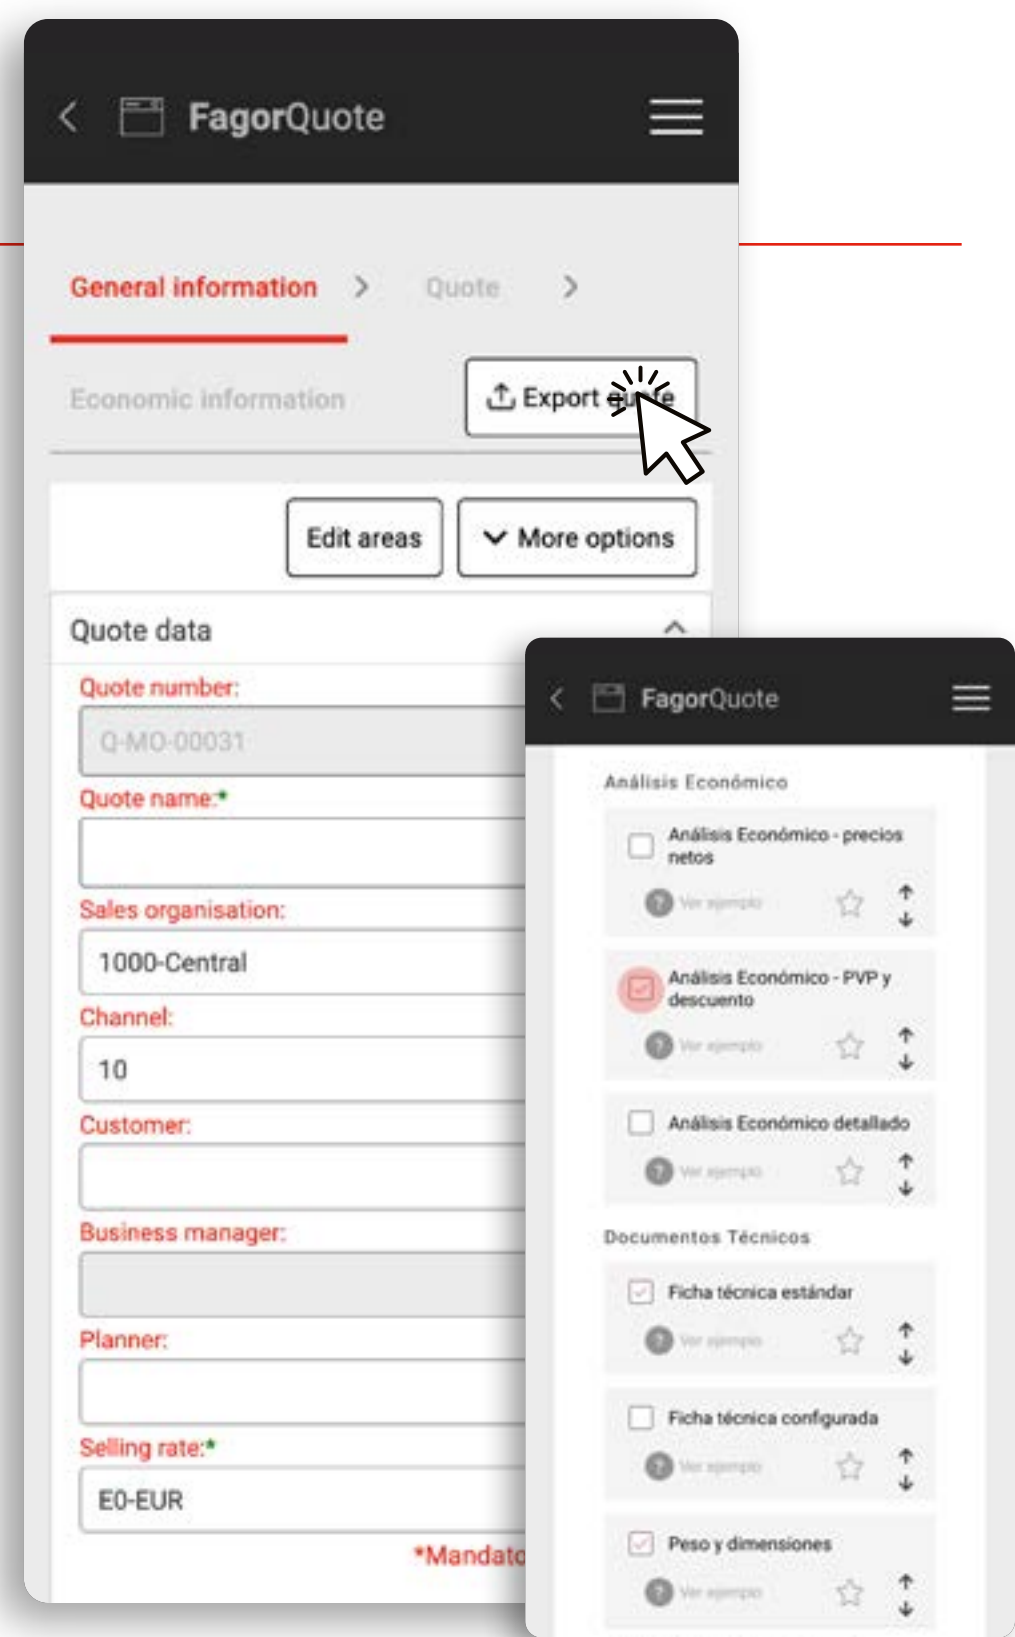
FagorQuote

General information > Quote >

Economic information

Export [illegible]

Edit areas

More options

Quote data

Quote number:

Q-MO-00031

Quote name:*

Sales organisation:

1000-Central

Channel:

10

Customer:

Business manager:

Planner:

Selling rate:*

E0-EUR

*Mandato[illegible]

FagorQuote

Análisis Económico

Análisis Económico - precios netos

Ver ejemplo

Análisis Económico - PVP y descuento

Ver ejemplo

Análisis Económico detallado

Ver ejemplo

Documentos Técnicos

Ficha técnica estándar

Ver ejemplo

Ficha técnica configurada

Ver ejemplo

Peso y dimensiones

Ver ejemplo